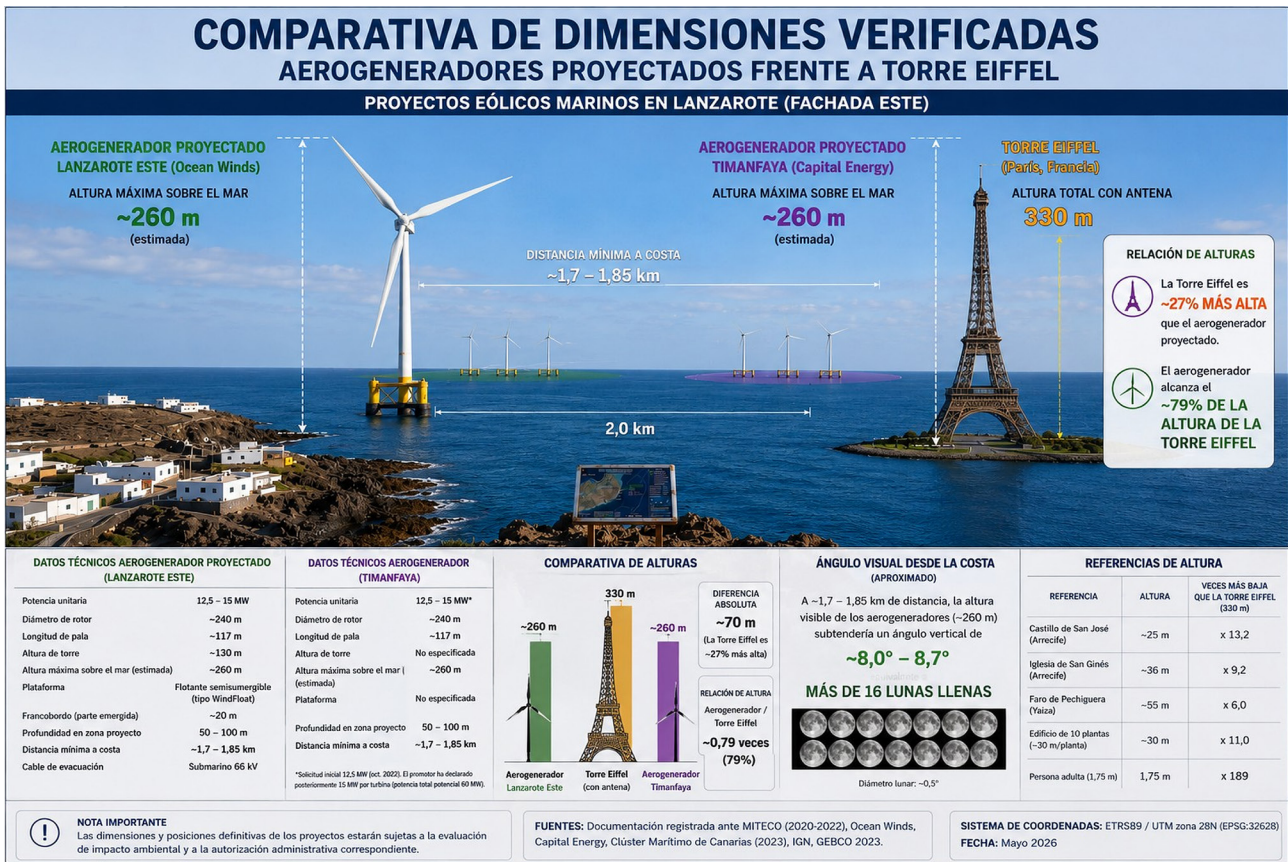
COMPARATIVA DE DIMENSIONES VERIFICADAS
AEROGENERADORES PROYECTADOS FRENTE A TORRE EIFFEL

PROYECTOS EÓLICOS MARINOS EN LANZAROTE (FACHADA ESTE)

AEROGENERADOR PROYECTADO LANZAROTE ESTE (Ocean Winds)
ALTURA MÁXIMA SOBRE EL MAR
~260 m
(estimada)

AEROGENERADOR PROYECTADO TIMANFAYA (Capital Energy)
ALTURA MÁXIMA SOBRE EL MAR
~260 m
(estimada)

TORRE EIFFEL (París, Francia)
ALTURA TOTAL CON ANTENA
330 m

DISTANCIA MÍNIMA A COSTA
~1,7 – 1,85 km

2,0 km

RELACIÓN DE ALTURAS
La Torre Eiffel es ~27% MÁS ALTA que el aerogenerador proyectado.
El aerogenerador alcanza el ~79% DE LA ALTURA DE LA TORRE EIFFEL

DATOS TÉCNICOS AEROGENERADOR PROYECTADO (LANZAROTE ESTE)

| | |
|---|---|
| Potencia unitaria | 12,5 – 15 MW |
| Diámetro de rotor | ~240 m |
| Longitud de pala | ~117 m |
| Altura de torre | ~130 m |
| Altura máxima sobre el mar (estimada) | ~260 m |
| Plataforma | Flotante semisumergible (tipo WindFloat) |
| Francobordo (parte emergida) | ~20 m |
| Profundidad en zona proyecto | 50 – 100 m |
| Distancia mínima a costa | ~1,7 – 1,85 km |
| Cable de evacuación | Submarino 66 kV |

DATOS TÉCNICOS AEROGENERADOR (TIMANFAYA)

| | |
|---|---|
| Potencia unitaria | 12,5 – 15 MW* |
| Diámetro de rotor | ~240 m |
| Longitud de pala | ~117 m |
| Altura de torre | No especificada |
| Altura máxima sobre el mar (estimada) | ~260 m |
| Plataforma | No especificada |
| Profundidad en zona proyecto | 50 – 100 m |
| Distancia mínima a costa | ~1,7 – 1,85 km |

*Solicitud inicial 12,5 MW (oct. 2022). El promotor ha declarado posteriormente 15 MW por turbina (potencia total potencial 60 MW).

COMPARATIVA DE ALTURAS
~260 m
330 m
~260 m
Aerogenerador Lanzarote Este
Torre Eiffel (con antena)
Aerogenerador Timanfaya

DIFERENCIA ABSOLUTA
~70 m
(La Torre Eiffel es ~27% más alta)

RELACIÓN DE ALTURA
Aerogenerador / Torre Eiffel
~0,79 veces
(79%)

ÁNGULO VISUAL DESDE LA COSTA
(APROXIMADO)
A ~1,7 – 1,85 km de distancia, la altura visible de los aerogeneradores (~260 m) subtendería un ángulo vertical de
~8,0° – 8,7°
MÁS DE 16 LUNAS LLENAS
Diámetro lunar: ~0,5°

REFERENCIAS DE ALTURA

| REFERENCIA | ALTURA | VECES MÁS BAJA QUE LA TORRE EIFFEL (330 m) |
|---|---|---|
| Castillo de San José (Arrecife) | ~25 m | x 13,2 |
| Iglesia de San Ginés (Arrecife) | ~36 m | x 9,2 |
| Faro de Pechiguera (Yaiza) | ~55 m | x 6,0 |
| Edificio de 10 plantas (~30 m/planta) | ~30 m | x 11,0 |
| Persona adulta (1,75 m) | 1,75 m | x 189 |

NOTA IMPORTANTE
Las dimensiones y posiciones definitivas de los proyectos estarán sujetas a la evaluación de impacto ambiental y a la autorización administrativa correspondiente.

FUENTES: Documentación registrada ante MITECO (2020-2022), Ocean Winds, Capital Energy, Clúster Marítimo de Canarias (2023), IGN, GEBCO 2023.

SISTEMA DE COORDENADAS: ETRS89 / UTM zona 28N (EPSG:32628)
FECHA: Mayo 2026